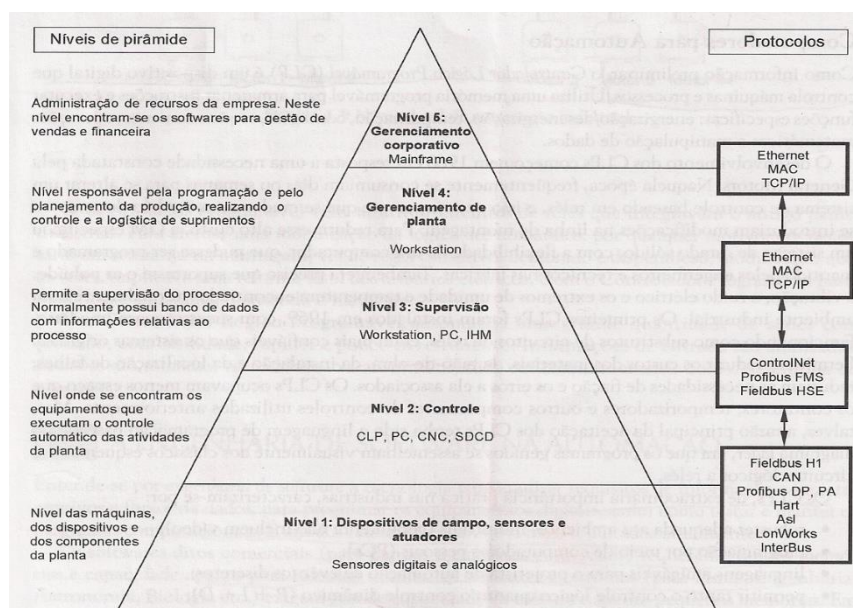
Níveis de pirâmide

Protocolos

Administração de recursos da empresa. Neste nível encontram-se os softwares para gestão de vendas e financeira

Nível 5: Gerenciamento corporativo
Mainframe

Ethernet
MAC
TCP/IP

Nível responsável pela programação e pelo planejamento da produção, realizando o controle e a logística de suprimentos

Nível 4: Gerenciamento de planta
Workstation

Ethernet
MAC
TCP/IP

Permite a supervisão do processo. Normalmente possui banco de dados com informações relativas ao processo

Nível 3: Supervisão
Workstation, PC, IHM

ControlNet
Profibus FMS
Fieldbus HSE

Nível onde se encontram os equipamentos que executam o controle automático das atividades da planta

Nível 2: Controle
CLP, PC, CNC, SDCD

Fieldbus H1
CAN
Profibus DP, PA
Hart
AsI
LonWorks
InterBus

Nível das máquinas, dos dispositivos e dos componentes da planta

Nível 1: Dispositivos de campo, sensores e atuadores
Sensores digitais e analógicos